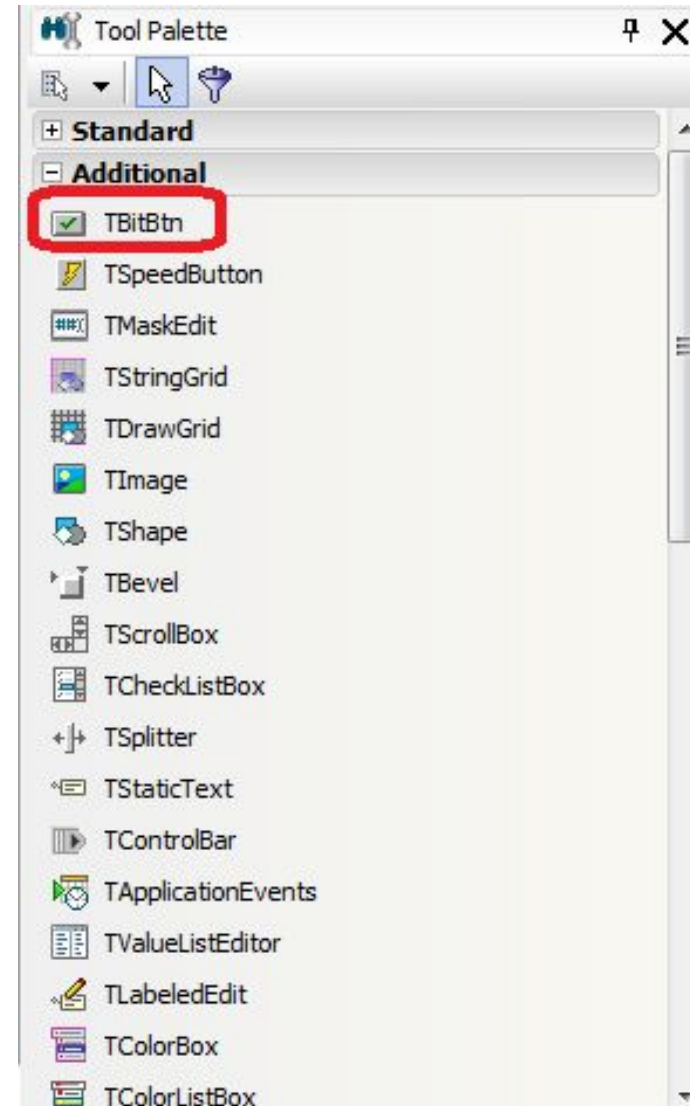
Tool Palette

Standard

Additional

TBitBtn

TSpeedButton

TMaskEdit

TStringGrid

TDrawGrid

TImage

TShape

TBevel

TScrollBox

TCheckListBox

TSplitter

TStaticText

TControlBar

TApplicationEvents

TValueListEditor

TLabeledEdit

TColorBox

TColorListBox